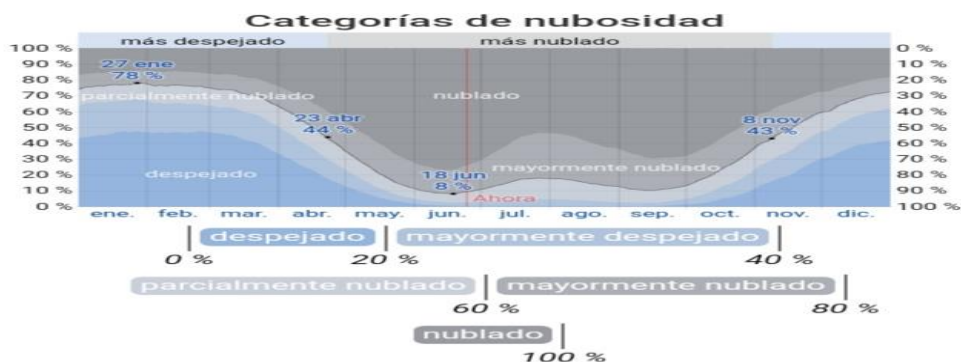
Categorías de nubosidad

más despejado | más nublado

100 %
90 %
80 %
70 %
60 %
50 %
40 %
30 %
20 %
10 %
0 %

0 %
10 %
20 %
30 %
40 %
50 %
60 %
70 %
80 %
90 %
100 %

27 ene
78 %

parcialmente nublado

nublado

23 abr
44 %

8 nov
43 %

despejado

mayormente nublado

18 jun
8 %

Ahora

ene. feb. mar. abr. may. jun. jul. ago. sep. oct. nov. dic.

despejado
0 %
mayormente despejado
20 %
40 %
parcialmente nublado
60 %
mayormente nublado
80 %
nublado
100 %